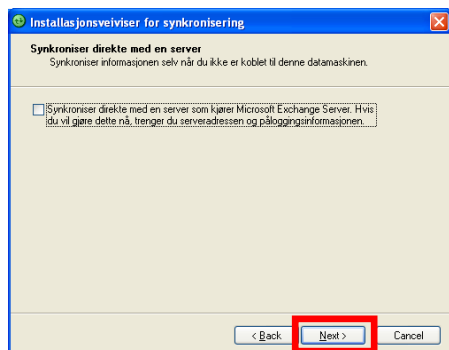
Installasjonsveiviser for synkronisering

Synkroniser direkte med en server
Synkroniser informasjonen selv når du ikke er koblet til denne datamaskinen.

Synkroniser direkte med en server som kjører Microsoft Exchange Server. Hvis du vil gjøre dette nå, trenger du serveradressen og påloggingsinformasjonen.

< Back
Next >
Cancel